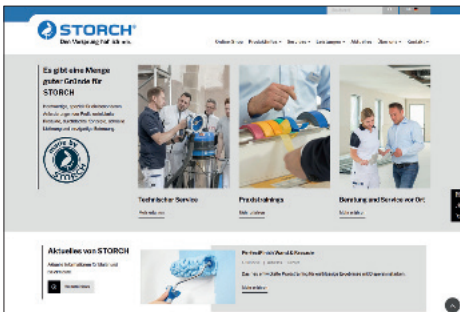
STORCH®
Den Vorsprung fest im Griff.

Online Shop Produktwelten Services Leistungen Aktuelles Über uns Kontakt

Es gibt eine Menge guter Gründe für STORCH

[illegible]

made by STORCH

Technischer Service
Mehr erfahren

Produkttrainings
Mehr erfahren

Beratung und Service vor Ort
Mehr erfahren

Aktuelles von STORCH
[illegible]

Profitieren Sie von Rund & Service
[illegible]
Mehr erfahren